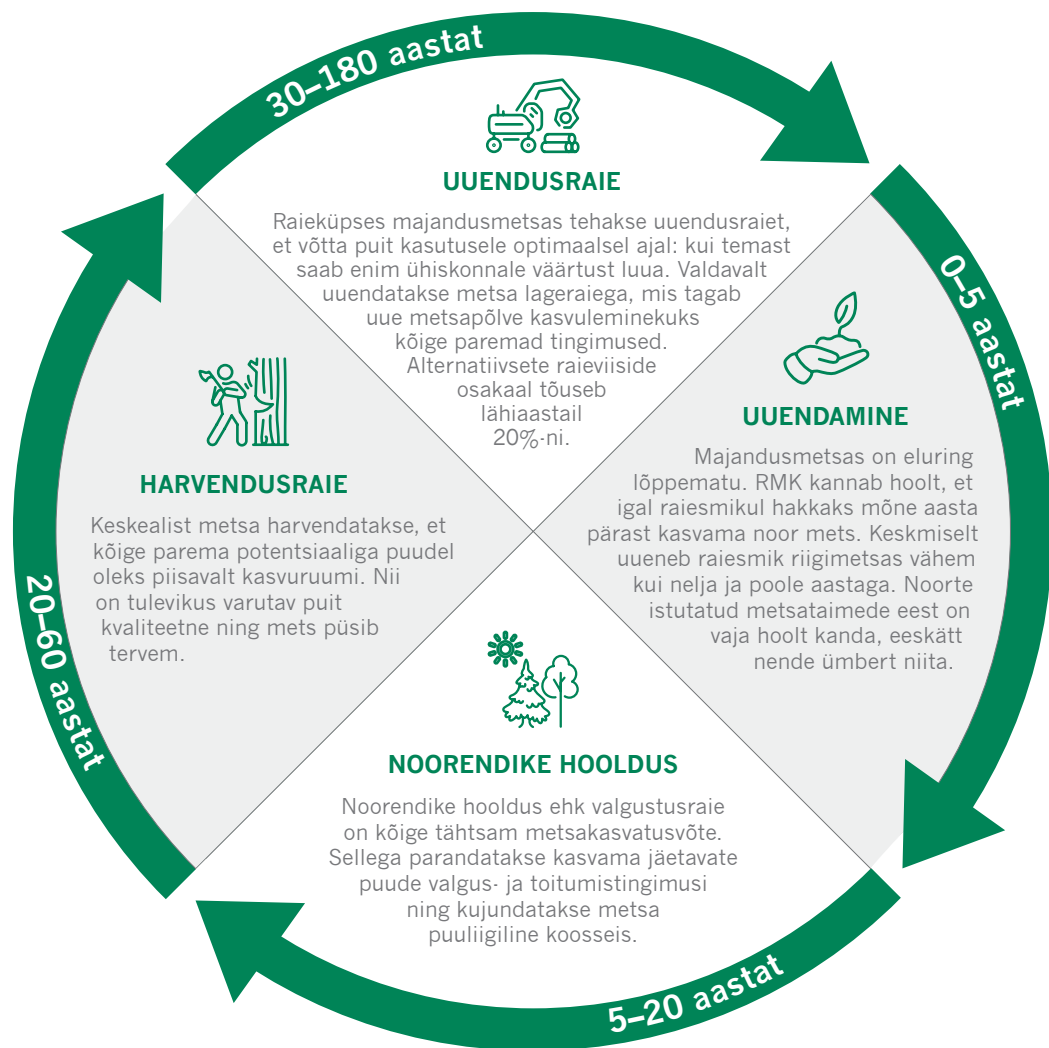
30–180 aastat

UUENDUSRAIE

Raieküpses majandusmetsas tehakse uuendusraiet, et võtta puit kasutusele optimaalsel ajal: kui temast saab enim ühiskonnale väärtust luua. Valdavalt uuendatakse metsa lageraiega, mis tagab uue metsapõlve kasvuleminekuks kõige paremad tingimused. Alternatiivsete raieviiside osakaal tõuseb lähiaastail 20%-ni.

0–5 aastat

UUENDAMINE

Majandusmetsas on eluring lõppematu. RMK kannab hoolt, et igal raiesmikul hakkaks mõne aasta pärast kasvama noor mets. Keskmiselt uueneb raiesmik riigimetsas vähem kui nelja ja poole aastaga. Noorte istutatud metsataimede eest on vaja hoolt kanda, eeskätt nende ümbert niita.

HARVENDUSRAIE

Keskealist metsa harvendatakse, et kõige parema potentsiaaliga puudel oleks piisavalt kasvuruumi. Nii on tulevikus varutav puit kvaliteetne ning mets püsib tervem.

20–60 aastat

NOORENDIKE HOOLDUS

Noorendike hooldus ehk valgustusraie on kõige tähtsam metsakasvatusvõte. Sellega parandatakse kasvama jäetavate puude valgus- ja toitumistingimusi ning kujundatakse metsa puuliigiline koosseis.

5–20 aastat